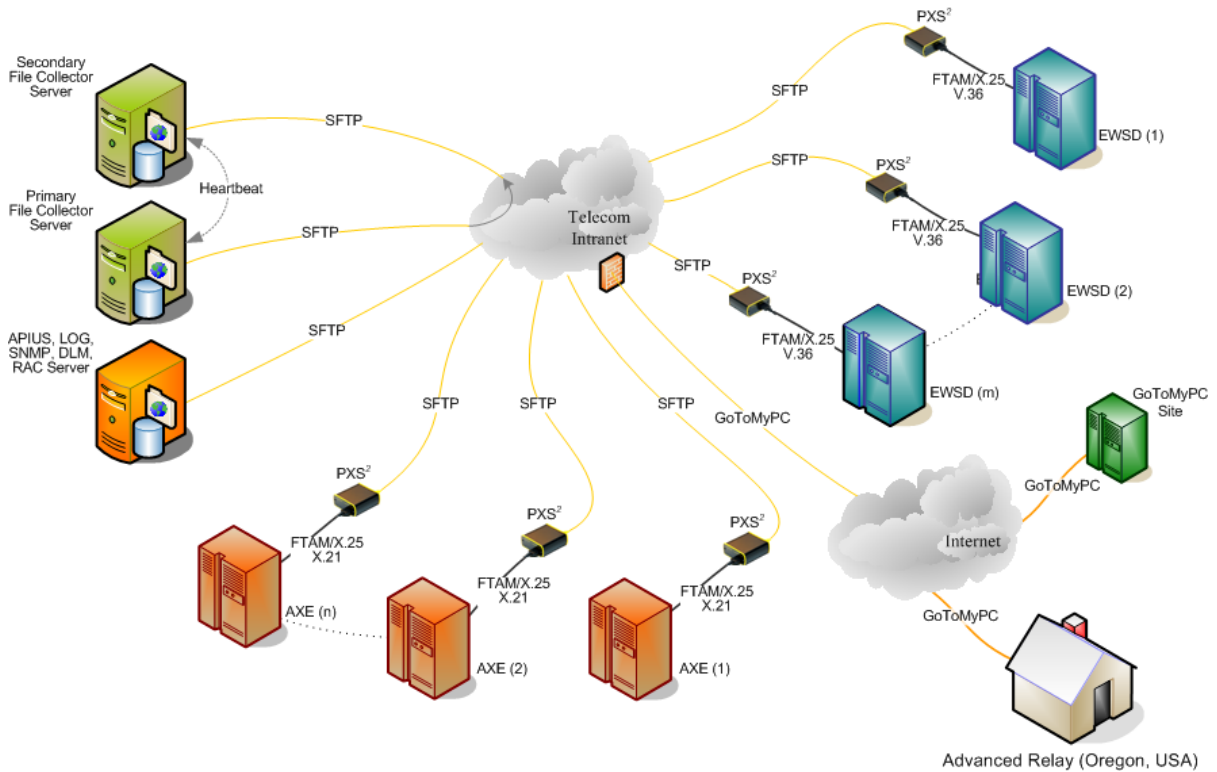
Secondary File Collector Server

SFTP

Heartbeat

Primary File Collector Server

SFTP

APIUS, LOG, SNMP, DLM, RAC Server

SFTP

Telecom Intranet

SFTP

PXS$^2$

FTAM/X.25 V.36

EWSD (1)

SFTP

PXS$^2$

FTAM/X.25 V.36

EWSD (2)

SFTP

PXS$^2$

FTAM/X.25 V.36

EWSD (m)

SFTP

SFTP

SFTP

GoToMyPC

GoToMyPC Site

GoToMyPC

Internet

GoToMyPC

PXS$^2$

FTAM/X.25 X.21

AXE (n)

PXS$^2$

FTAM/X.25 X.21

AXE (2)

PXS$^2$

FTAM/X.25 X.21

AXE (1)

Advanced Relay (Oregon, USA)